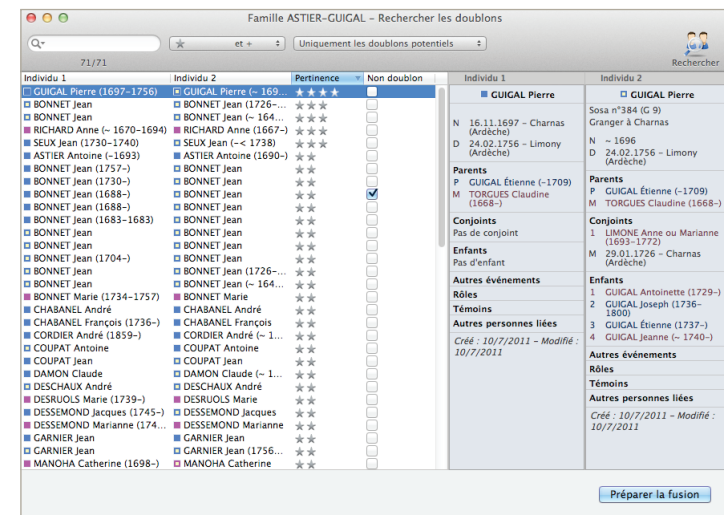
Famille ASTIER-GUIGAL - Rechercher les doublons

et + | Uniquement les doublons potentiels

71/71

Rechercher

| Individu 1 | Individu 2 | Pertinence | Non doublon |
|---|---|---|---|
| GUIGAL Pierre (1697-1756) | GUIGAL Pierre (~ 169... | ★★★★ | |
| BONNET Jean | BONNET Jean (1726-... | ★★★ | |
| BONNET Jean | BONNET Jean (~ 164... | ★★★ | |
| RICHARD Anne (~ 1670-1694) | RICHARD Anne (1667-) | ★★★ | |
| SEUX Jean (1730-1740) | SEUX Jean (-< 1738) | ★★★ | |
| ASTIER Antoine (-1693) | ASTIER Antoine (1690-) | ★★★ | |
| BONNET Jean (1757-) | BONNET Jean | ★★ | |
| BONNET Jean (1730-) | BONNET Jean | ★★ | |
| BONNET Jean (1688-) | BONNET Jean | ★★ | ✓ |
| BONNET Jean (1688-) | BONNET Jean | ★★ | |
| BONNET Jean (1683-1683) | BONNET Jean | ★★ | |
| BONNET Jean | BONNET Jean | ★★ | |
| BONNET Jean | BONNET Jean | ★★ | |
| BONNET Jean (1704-) | BONNET Jean | ★★ | |
| BONNET Jean | BONNET Jean (1726-... | ★★ | |
| BONNET Jean | BONNET Jean (~ 164... | ★★ | |
| BONNET Marie (1734-1757) | BONNET Marie | ★★ | |
| CHABANEL André | CHABANEL André | ★★ | |
| CHABANEL François (1736-) | CHABANEL François | ★★ | |
| CORDIER André (1859-) | CORDIER André (~ 1... | ★★ | |
| COUPAT Antoine | COUPAT Antoine | ★★ | |
| COUPAT Jean | COUPAT Jean | ★★ | |
| DAMON Claude | DAMON Claude (~ 1... | ★★ | |
| DESCHAUX André | DESCHAUX André | ★★ | |
| DESRUOLS Marie (1739-) | DESRUOLS Marie | ★★ | |
| DESSEMOND Jacques (1745-) | DESSEMOND Jacques | ★★ | |
| DESSEMOND Marianne (174... | DESSEMOND Marianne | ★★ | |
| GARNIER Jean | GARNIER Jean | ★★ | |
| GARNIER Jean | GARNIER Jean (1756... | ★★ | |
| MANOHA Catherine (1698-) | MANOHA Catherine | ★★ | |

Individu 1

GUIGAL Pierre

N 16.11.1697 - Charnas (Ardèche)
D 24.02.1756 - Limony (Ardèche)

Parents
P GUIGAL Étienne (-1709)
M TORGUES Claudine (1668-)

Conjoints
Pas de conjoint

Enfants
Pas d'enfant

Autres événements
Rôles
Témoins
Autres personnes liées

Créé : 10/7/2011 - Modifié : 10/7/2011

Individu 2

GUIGAL Pierre

Sosa n°384 (G 9)
Granger à Charnas

N ~ 1696
D 24.02.1756 - Limony (Ardèche)

Parents
P GUIGAL Étienne (~1709)
M TORGUES Claudine (1668-)

Conjoints
1 LIMONE Anne ou Marianne (1693-1772)
M 29.01.1726 - Charnas (Ardèche)

Enfants
1 GUIGAL Antoinette (1729-)
2 GUIGAL Joseph (1736-1800)
3 GUIGAL Étienne (1737-)
4 GUIGAL Jeanne (~ 1740-)

Autres événements
Rôles
Témoins
Autres personnes liées

Créé : 10/7/2011 - Modifié : 10/7/2011

Préparer la fusion